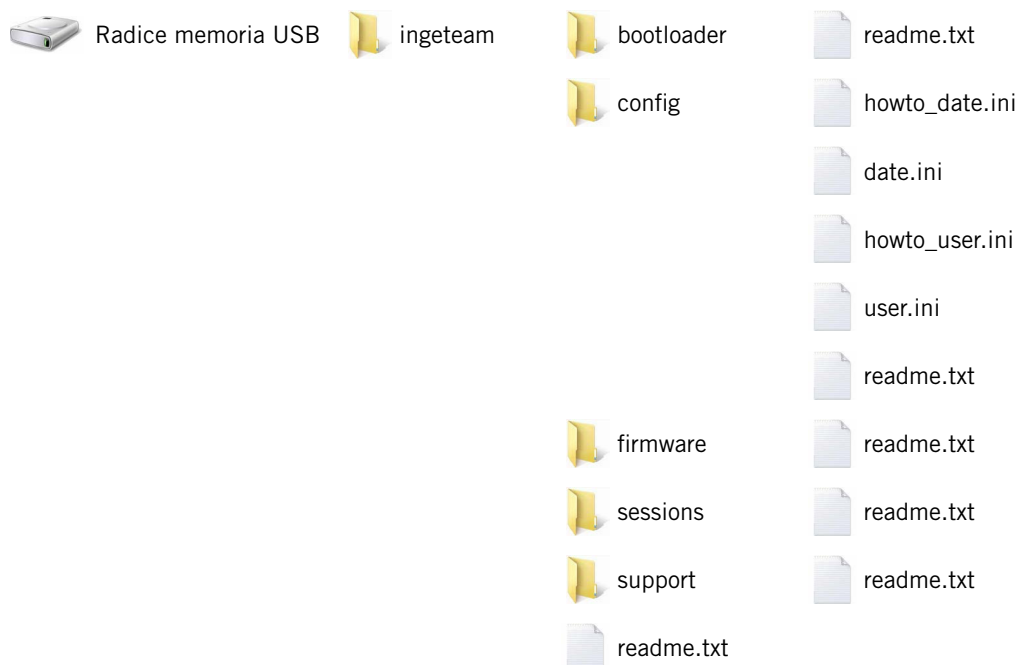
Radice memoria USB

ingeteam

bootloader

readme.txt

config

howto_date.ini

date.ini

howto_user.ini

user.ini

readme.txt

firmware

readme.txt

sessions

readme.txt

support

readme.txt

readme.txt